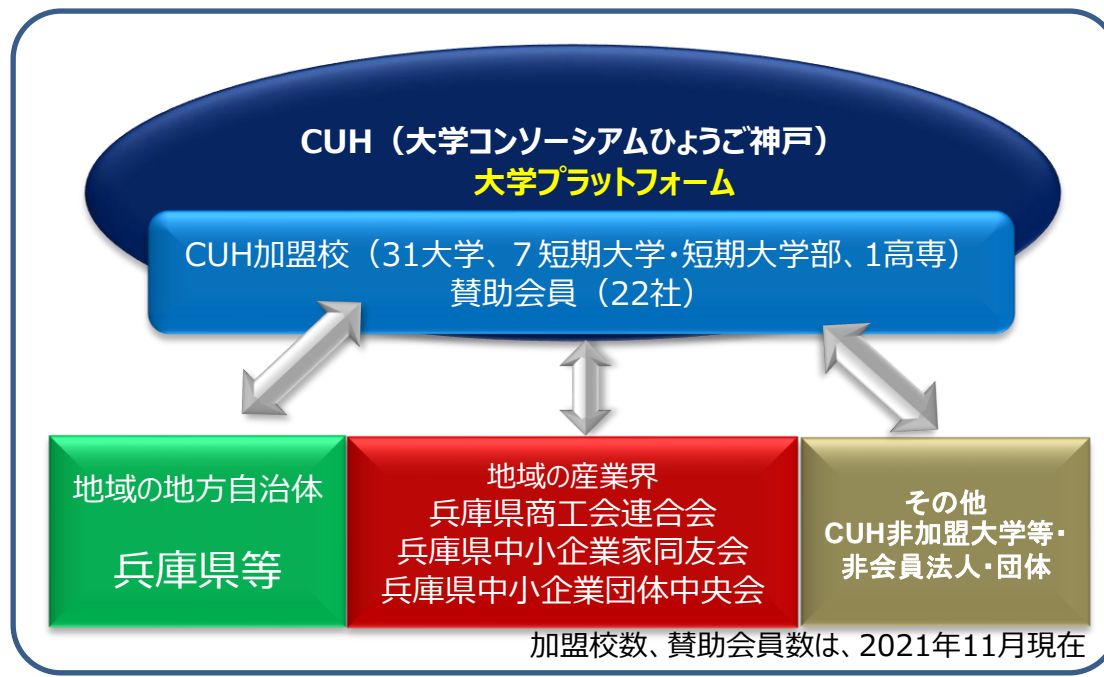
CUH（大学コンソーシアムひょうご神戸）
大学プラットフォーム

CUH加盟校（31大学、7短期大学・短期大学部、1高専）
賛助会員（22社）

地域の地方自治体

兵庫県等

地域の産業界
兵庫県商工会連合会
兵庫県中小企業家同友会
兵庫県中小企業団体中央会

その他
CUH非加盟大学等・
非会員法人・団体

加盟校数、賛助会員数は、2021年11月現在